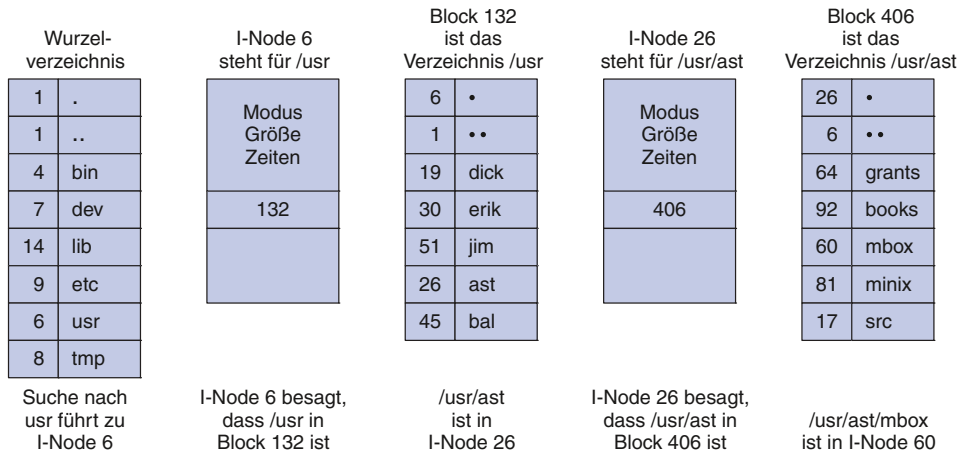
Wurzelverzeichnis

| 1 | . |
|---|---|
| 1 | .. |
| 4 | bin |
| 7 | dev |
| 14 | lib |
| 9 | etc |
| 6 | usr |
| 8 | tmp |

Suche nach usr führt zu I-Node 6

I-Node 6 steht für /usr

Modus
Größe
Zeiten

132

I-Node 6 besagt, dass /usr in Block 132 ist

Block 132 ist das Verzeichnis /usr

| 6 | • |
|---|---|
| 1 | •• |
| 19 | dick |
| 30 | erik |
| 51 | jim |
| 26 | ast |
| 45 | bal |

/usr/ast ist in I-Node 26

I-Node 26 steht für /usr/ast

Modus
Größe
Zeiten

406

I-Node 26 besagt, dass /usr/ast in Block 406 ist

Block 406 ist das Verzeichnis /usr/ast

| 26 | • |
|---|---|
| 6 | •• |
| 64 | grants |
| 92 | books |
| 60 | mbox |
| 81 | minix |
| 17 | src |

/usr/ast/mbox ist in I-Node 60